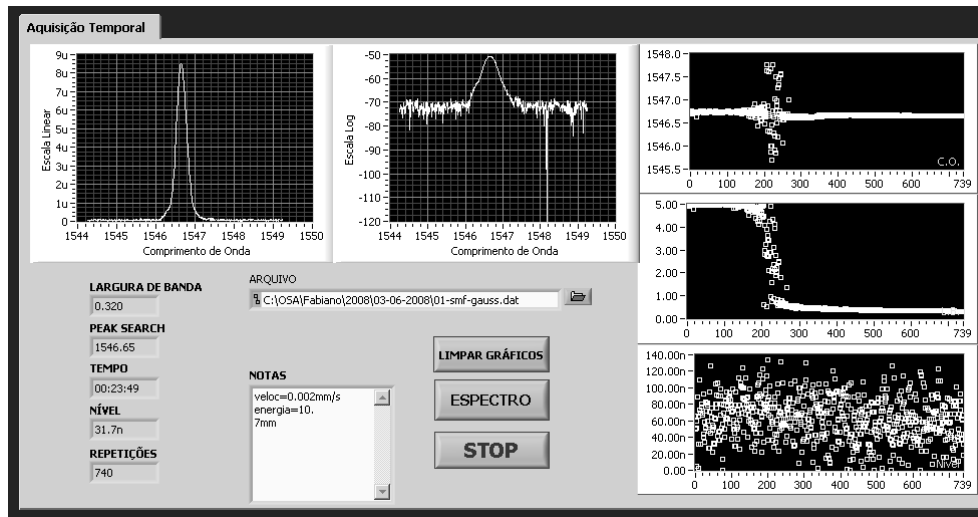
Aquisição Temporal

9u
8u
7u
6u
5u
4u
3u
2u
1u
0
Escala Linear
1544 1545 1546 1547 1548 1549 1550
Comprimento de Onda

-50
-60
-70
-80
-90
-100
-110
-120
Escala Log
1544 1545 1546 1547 1548 1549 1550
Comprimento de Onda

1548.0
1547.5
1547.0
1546.5
1546.0
1545.5
C.O.
0 100 200 300 400 500 600 739

5.00
4.00
3.00
2.00
1.00
0.00
0 100 200 300 400 500 600 739

140.00n
120.00n
100.00n
80.00n
60.00n
40.00n
20.00n
0.00
Nível
0 100 200 300 400 500 600 739

LARGURA DE BANDA
0.320

PEAK SEARCH
1546.65

TEMPO
00:23:49

NÍVEL
31.7n

REPETIÇÕES
740

ARQUIVO
C:\OSA\Fabiano\2008\03-06-2008\01-smf-gauss.dat

NOTAS
veloc=0.002mm/s
energia=10.
7mm

LIMPAR GRÁFICOS

ESPECTRO

STOP